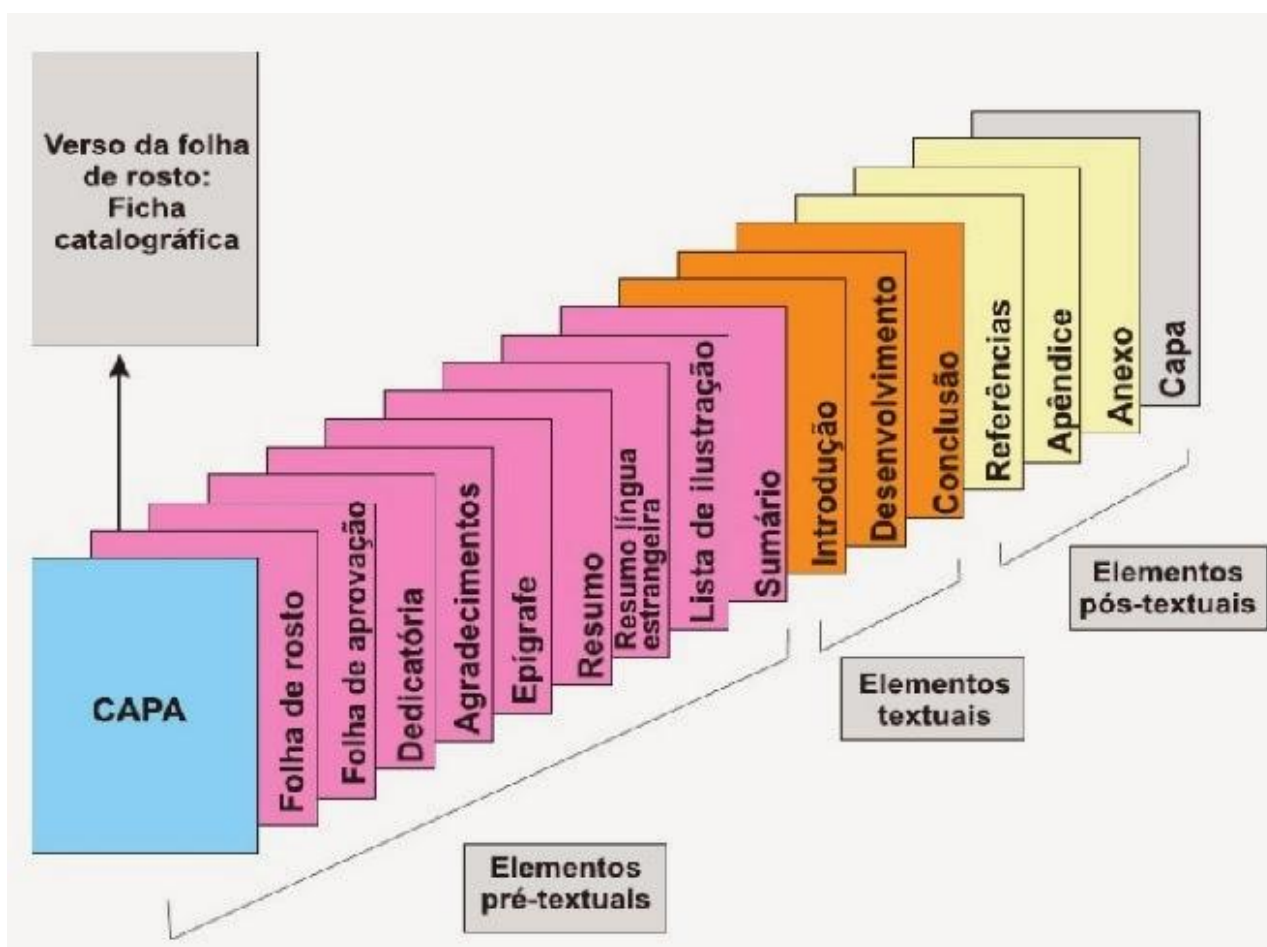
Verso da folha de rosto: Ficha catalográfica

CAPA

Folha de rosto

Folha de aprovação

Dedicatória

Agradecimentos

Epígrafe

Resumo

Resumo língua estrangeira

Lista de ilustração

Sumário

Introdução

Desenvolvimento

Conclusão

Referências

Apêndice

Anexo

Capa

Elementos pré-textuais

Elementos textuais

Elementos pós-textuais